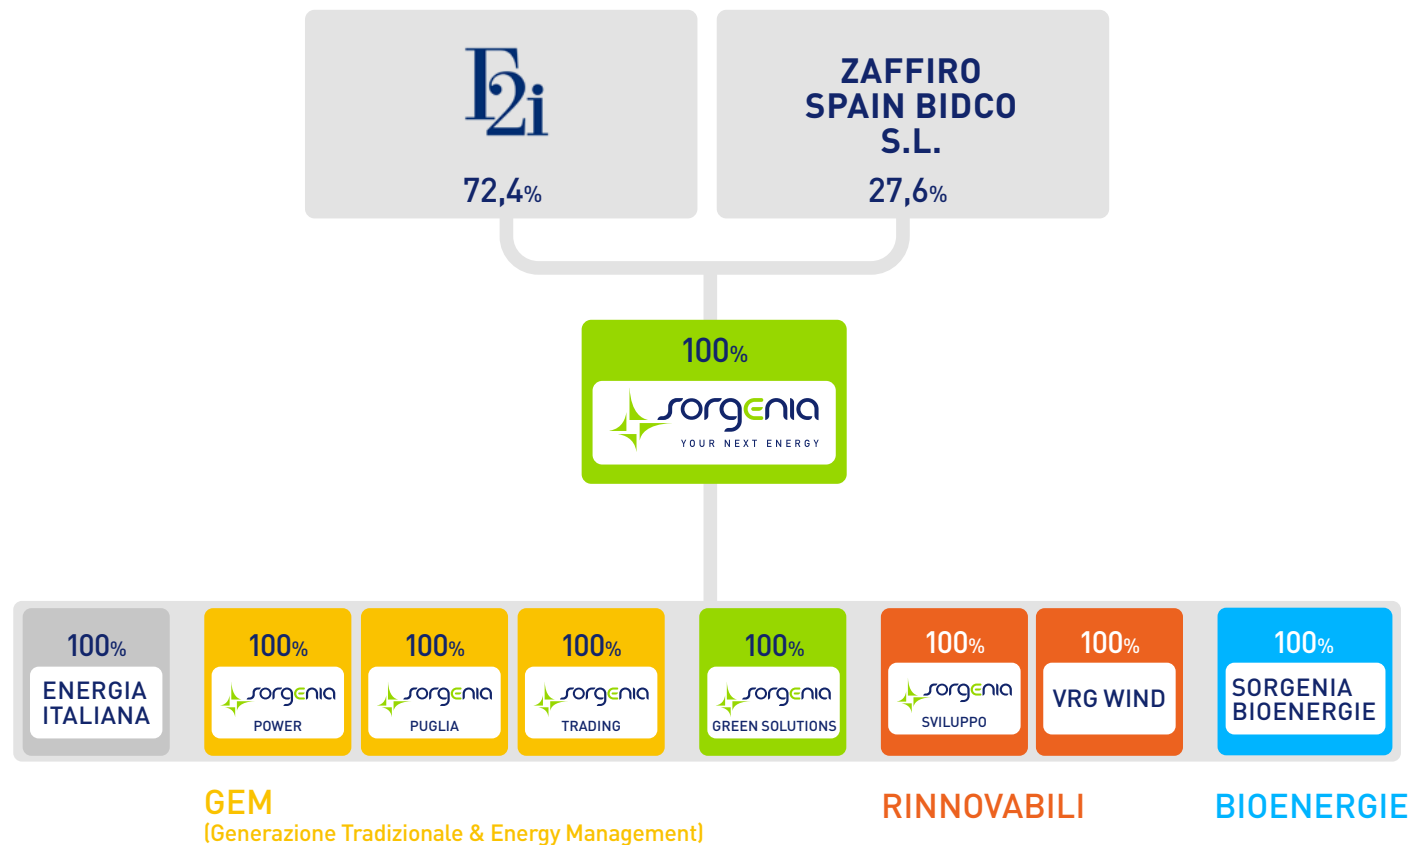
F2i
72,4%

ZAFFIRO SPAIN BIDCO S.L.
27,6%

100%
sorgenia
YOUR NEXT ENERGY

100%
ENERGIA ITALIANA

100%
sorgenia
POWER

100%
sorgenia
PUGLIA

100%
sorgenia
TRADING

100%
sorgenia
GREEN SOLUTIONS

100%
sorgenia
SVILUPPO

100%
VRG WIND

100%
SORGENIA BIOENERGIE

GEM
(Generazione Tradizionale & Energy Management)

RINNOVABILI

BIOENERGIE